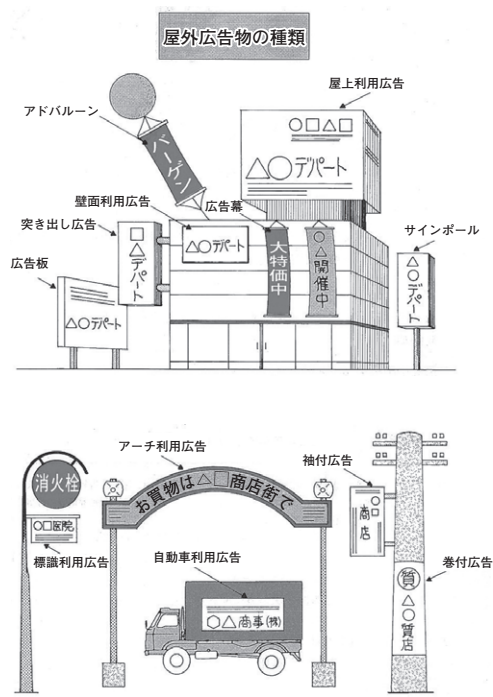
屋外広告物の種類

アドバルーン

バーゲン

屋上利用広告

○□△□

△○デパート

壁面利用広告

突き出し広告

広告幕

サインポール

広告板

□△デパート

△○デパート

大特価中

○△開催中

△○デパート

△○デパート

アーチ利用広告

消火栓

お買物は△□商店街で

袖付広告

○□商店

○□医院

標識利用広告

自動車利用広告

○△商事(株)

巻付広告

質

△○質店